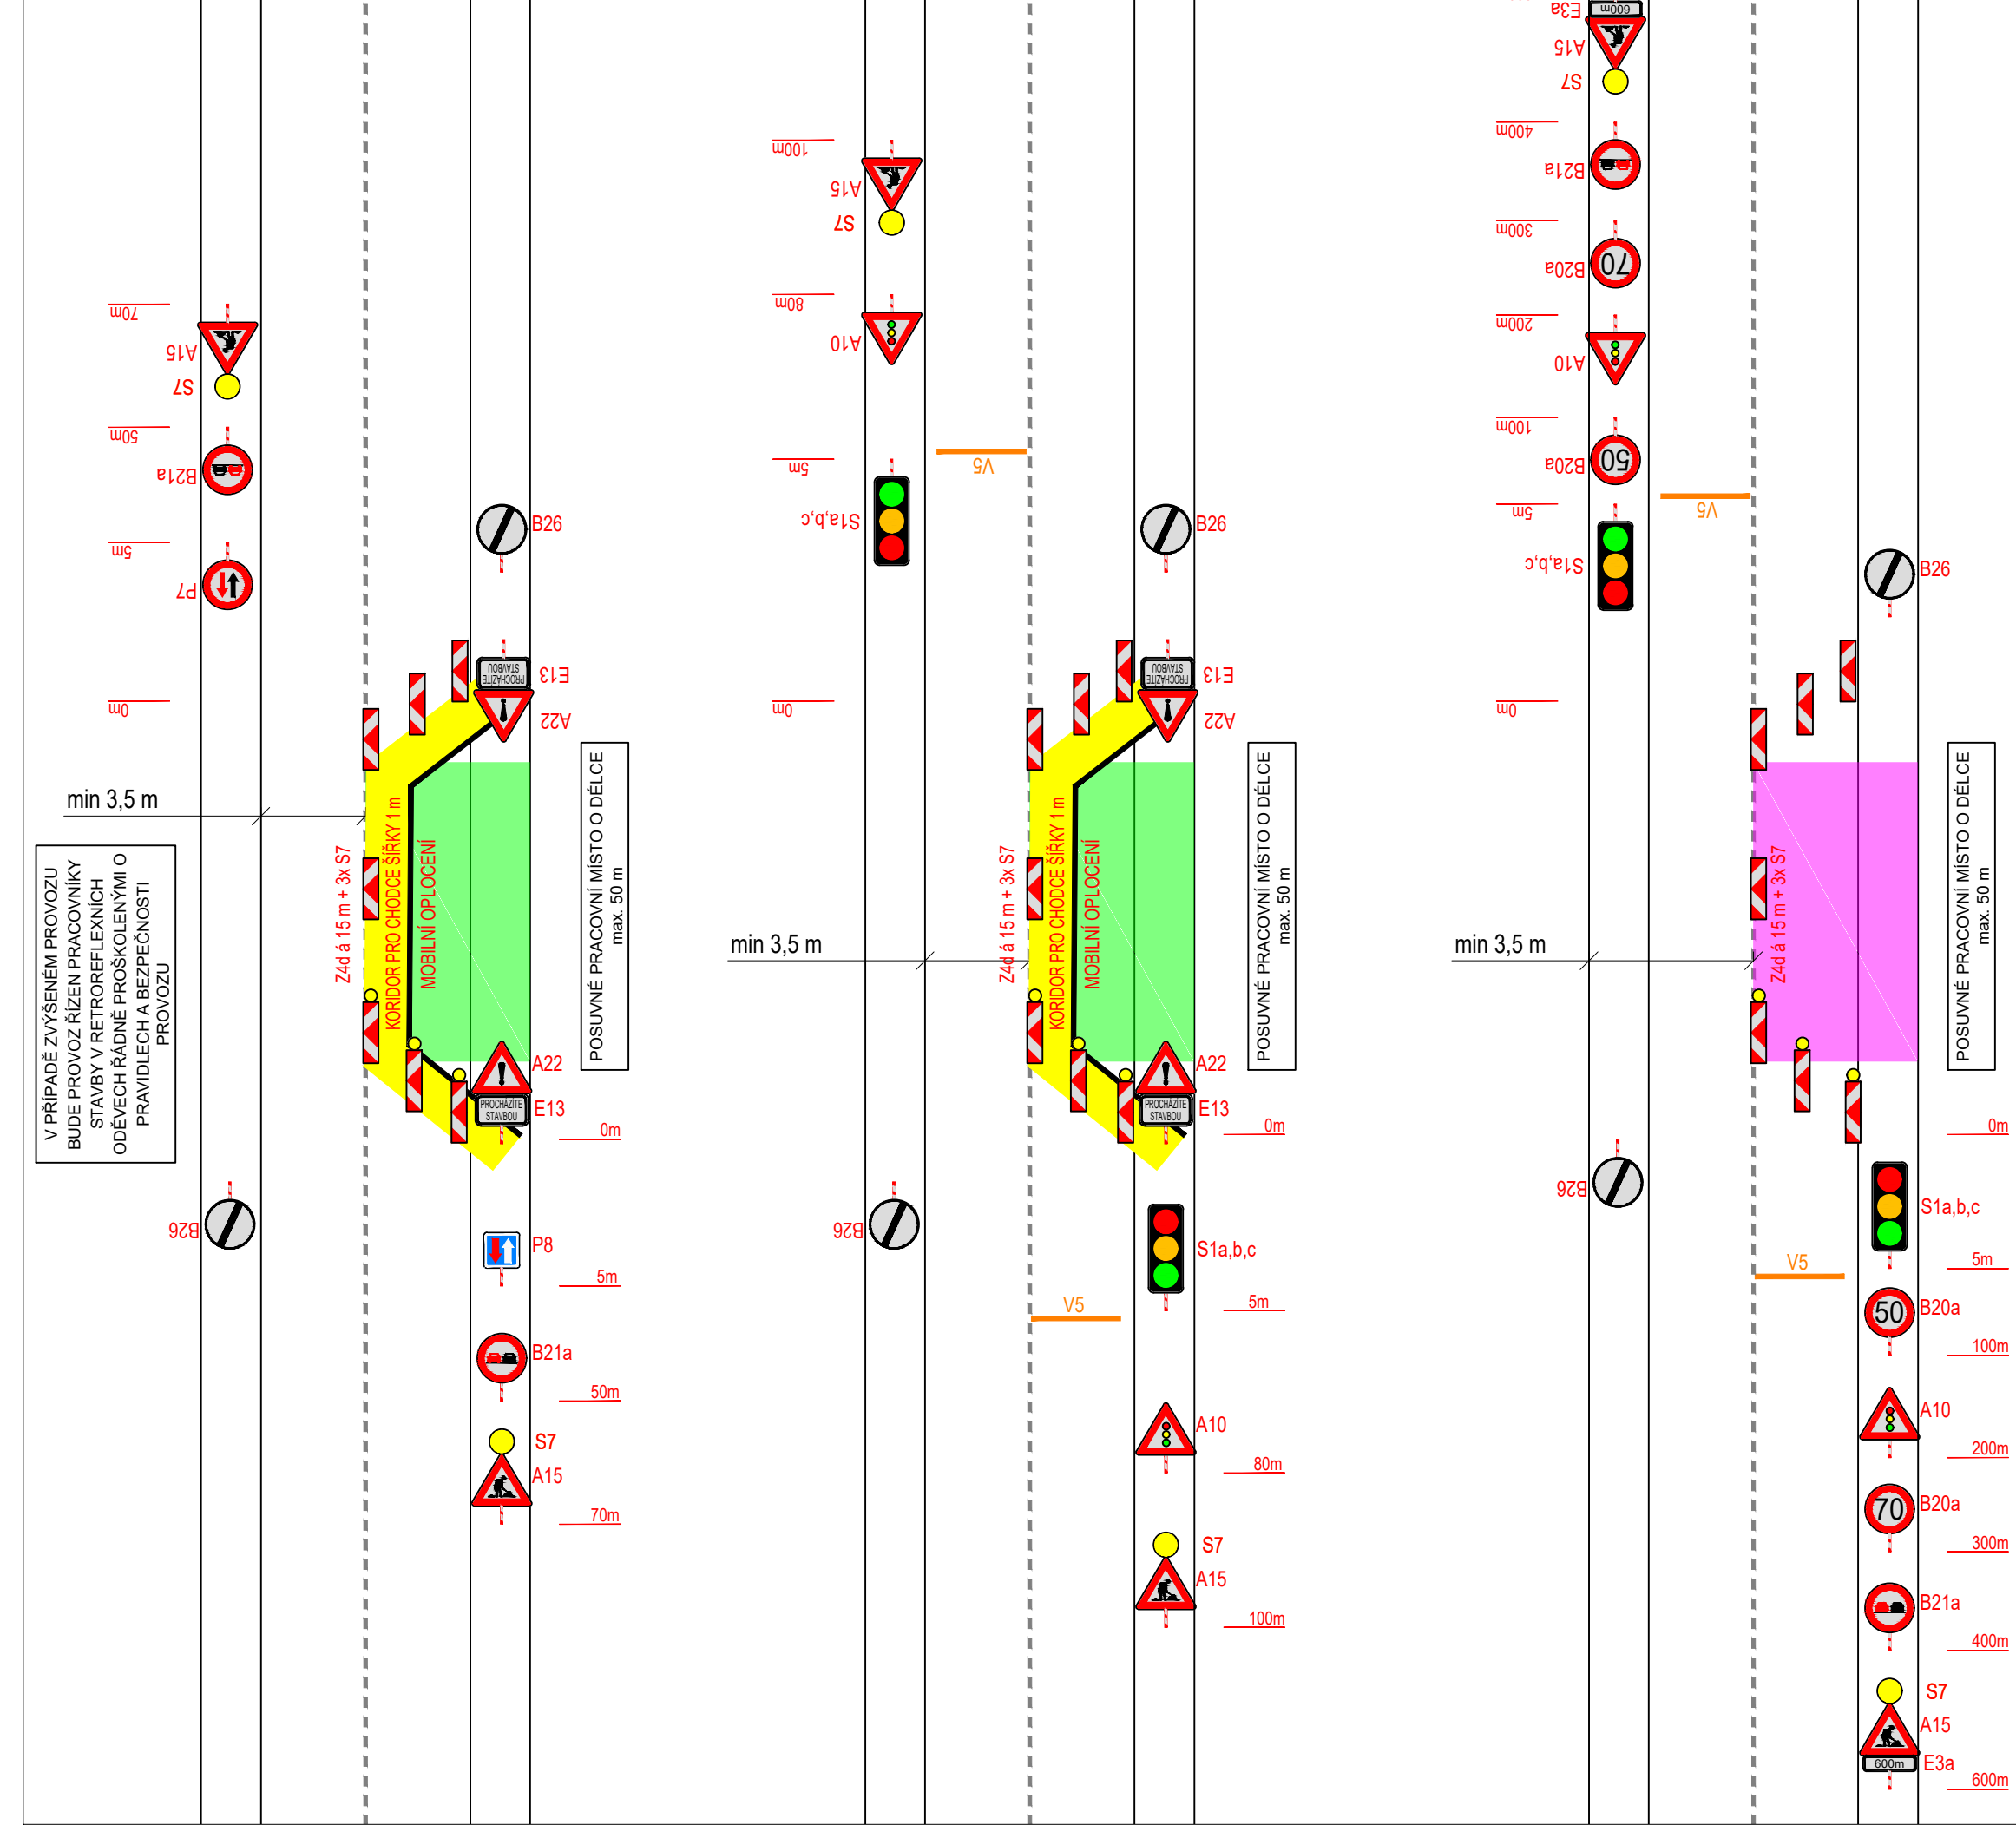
70m
A15
S7
50m
B21a
5m
P7
0m
min 3,5 m
V PŘÍPADĚ ZVÝŠENÉM PROVOZU BUDE PROVOZ ŘÍZEN PRACOVNÍKY STAVBY V RETROREFLEXNÍCH ODĚVECH ŘÁDNĚ PROŠKOLENÝMI O PRAVIDLECH A BEZPEČNOSTI PROVOZU
B26
B26
E13
PROCHÁZÍTE STAVBOU
A22
Z4d á 15 m + 3x S7
KORIDOR PRO CHODCE ŠÍŘKY 1 m
MOBILNÍ OPLOCENÍ
POSUVNÉ PRACOVNÍ MÍSTO O DÉLCE max. 50 m
A22
E13
PROCHÁZÍTE STAVBOU
0m
P8
5m
B21a
50m
S7
A15
70m
100m
A15
S7
80m
A10
5m
S1a,b,c
V5
0m
min 3,5 m
B26
B26
E13
A22
Z4d á 15 m + 3x S7
KORIDOR PRO CHODCE ŠÍŘKY 1 m
MOBILNÍ OPLOCENÍ
POSUVNÉ PRACOVNÍ MÍSTO O DÉLCE max. 50 m
A22
E13
PROCHÁZÍTE STAVBOU
0m
S1a,b,c
5m
V5
A10
80m
S7
A15
100m
E3a
600m
A15
S7
400m
B21a
300m
B20a
70
200m
A10
100m
B20a
50
5m
V5
S1a,b,c
0m
min 3,5 m
B26
Z4d á 15 m + 3x S7
POSUVNÉ PRACOVNÍ MÍSTO O DÉLCE max. 50 m
0m
B26
S1a,b,c
5m
V5
50
B20a
100m
A10
200m
70
B20a
300m
B21a
400m
S7
A15
600m
E3a
600m